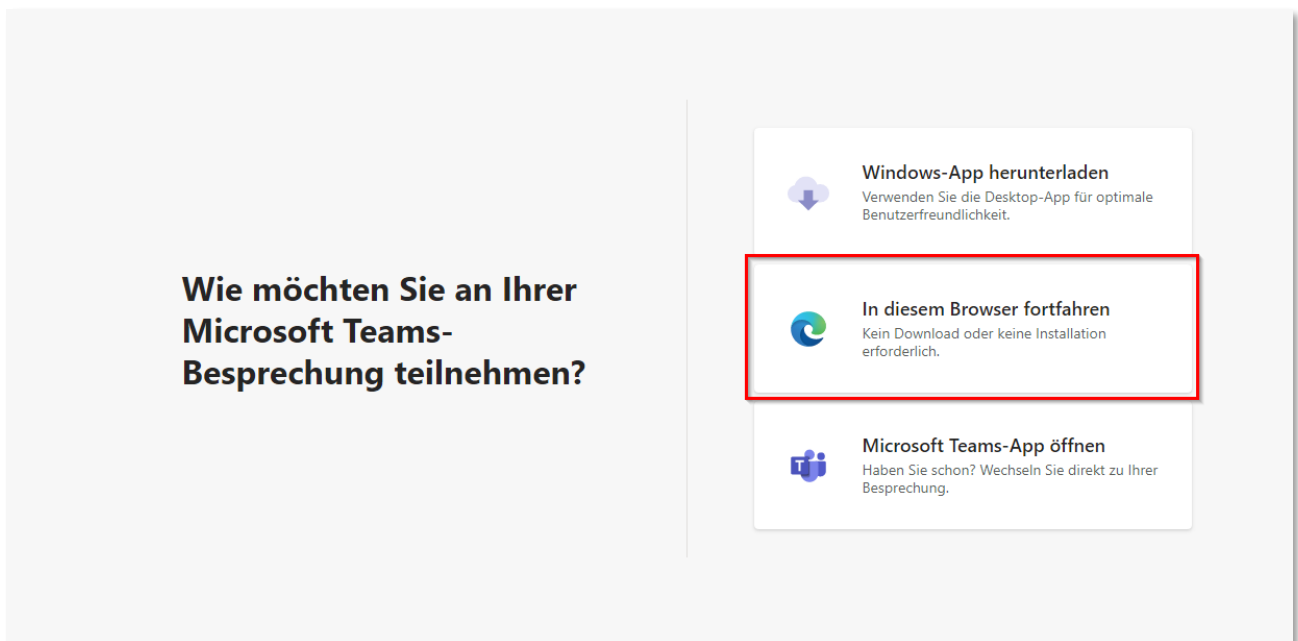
Wie möchten Sie an Ihrer Microsoft Teams-Besprechung teilnehmen?

Windows-App herunterladen
Verwenden Sie die Desktop-App für optimale Benutzerfreundlichkeit.

In diesem Browser fortfahren
Kein Download oder keine Installation erforderlich.

Microsoft Teams-App öffnen
Haben Sie schon? Wechseln Sie direkt zu Ihrer Besprechung.